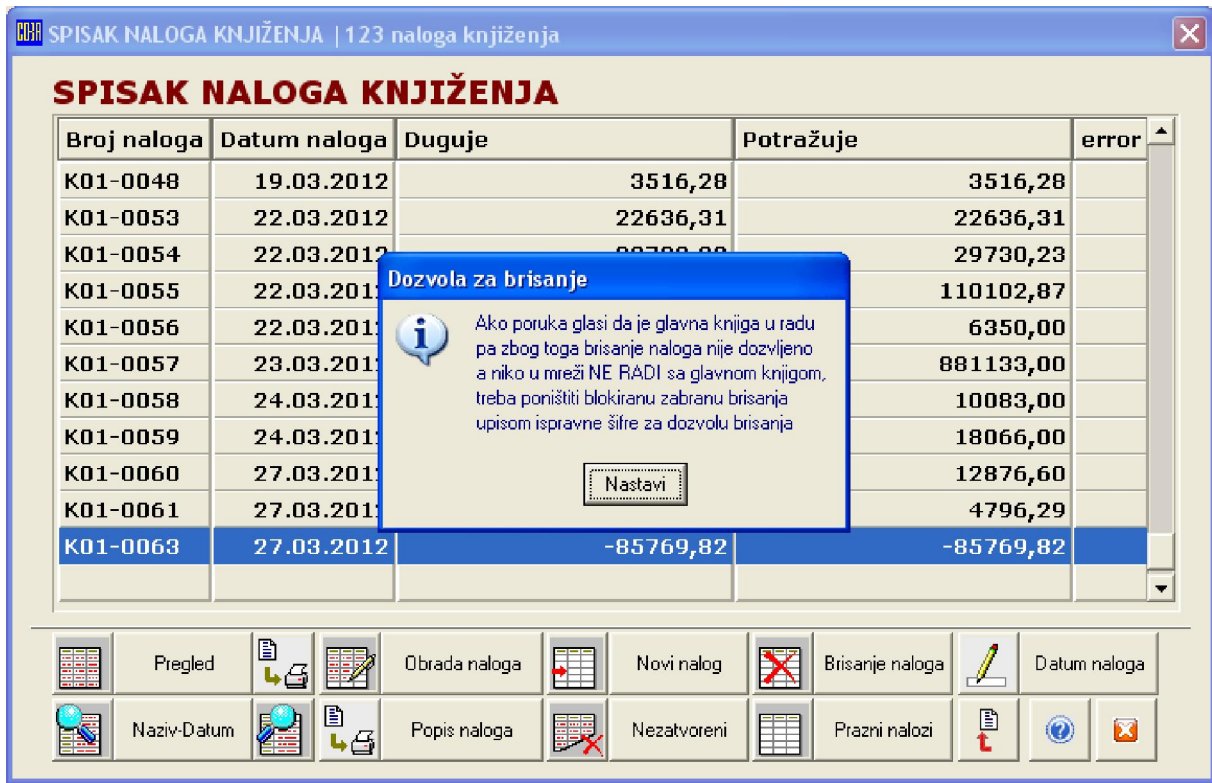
SPISAK NALOGA KNJIŽENJA | 123 naloga knjiženja

SPISAK NALOGA KNJIŽENJA

| Broj naloga | Datum naloga | Duguje | Potražuje | error |
|---|---|---|---|---|
| K01-0048 | 19.03.2012 | 3516,28 | 3516,28 | |
| K01-0053 | 22.03.2012 | 22636,31 | 22636,31 | |
| K01-0054 | 22.03.2012 | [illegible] | 29730,23 | |
| K01-0055 | 22.03.201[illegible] | | 110102,87 | |
| K01-0056 | 22.03.201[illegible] | | 6350,00 | |
| K01-0057 | 23.03.201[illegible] | | 881133,00 | |
| K01-0058 | 24.03.201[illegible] | | 10083,00 | |
| K01-0059 | 24.03.201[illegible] | | 18066,00 | |
| K01-0060 | 27.03.201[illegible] | | 12876,60 | |
| K01-0061 | 27.03.201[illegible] | | 4796,29 | |
| K01-0063 | 27.03.2012 | -85769,82 | -85769,82 | |

Dozvola za brisanje

Ako poruka glasi da je glavna knjiga u radu pa zbog toga brisanje naloga nije dozvljeno a niko u mreži NE RADI sa glavnom knjigom, treba poništiti blokiranu zabranu brisanja upisom ispravne šifre za dozvolu brisanja

Nastavi

Pregled
Obrada naloga
Novi nalog
Brisanje naloga
Datum naloga
Naziv-Datum
Popis naloga
Nezatvoreni
Prazni nalozi